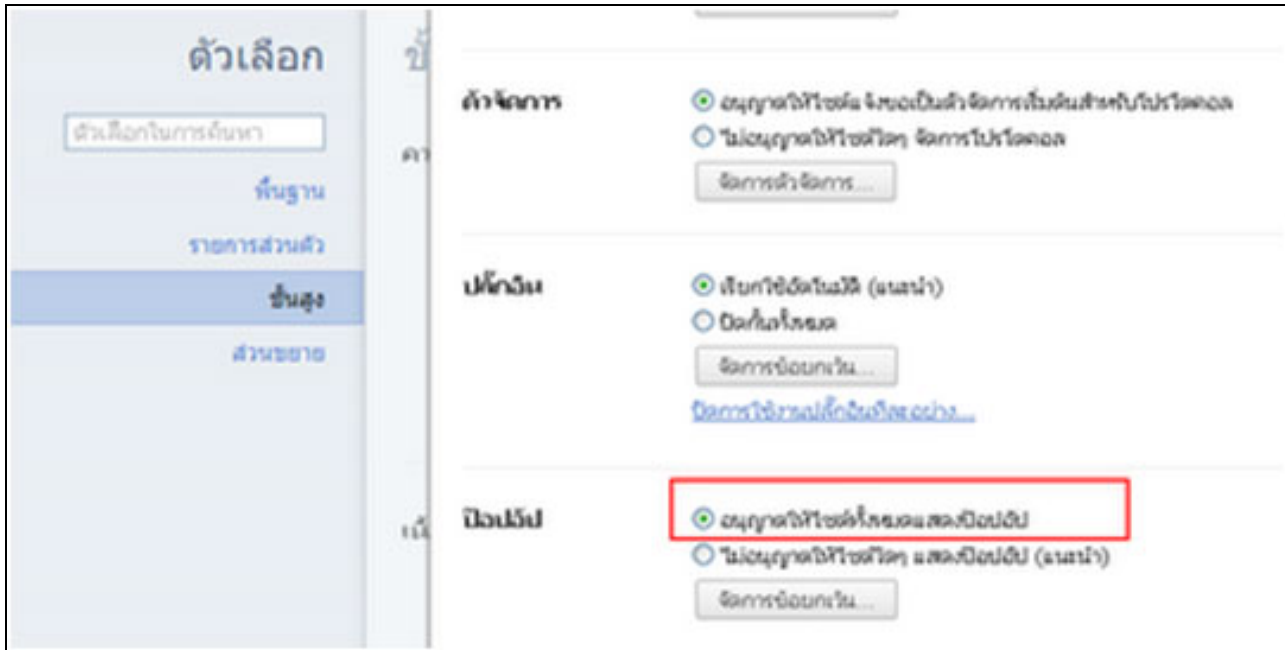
ตัวเลือก

ตัวเลือกในการค้นหา

พื้นฐาน

รายการส่วนตัว

ขั้นสูง

ส่วนขยาย

ขั้

คา

เนื้

ตัวจัดการ

อนุญาตให้ไซต์ขอเป็นตัวจัดการเริ่มต้นสำหรับโปรโตคอล

ไม่อนุญาตให้ไซต์ใดๆ จัดการโปรโตคอล

จัดการตัวจัดการ...

ปลั๊กอิน

เรียกใช้อัตโนมัติ (แนะนำ)

ปิดกั้นทั้งหมด

จัดการข้อยกเว้น...

ปิดการใช้งานปลั๊กอินทีละอย่าง...

ป๊อปอัป

อนุญาตให้ไซต์ทั้งหมดแสดงป๊อปอัป

ไม่อนุญาตให้ไซต์ใดๆ แสดงป๊อปอัป (แนะนำ)

จัดการข้อยกเว้น...